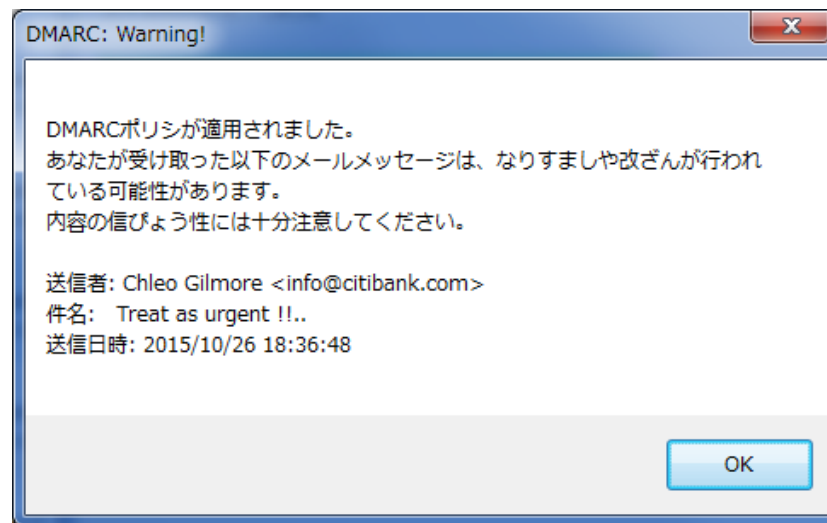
DMARC: Warning!

DMARCポリシが適用されました。
あなたが受け取った以下のメールメッセージは、なりすましや改ざんが行われている可能性があります。
内容の信ぴょう性には十分注意してください。

送信者: Chleo Gilmore <info@citibank.com>
件名: Treat as urgent !!..
送信日時: 2015/10/26 18:36:48

OK